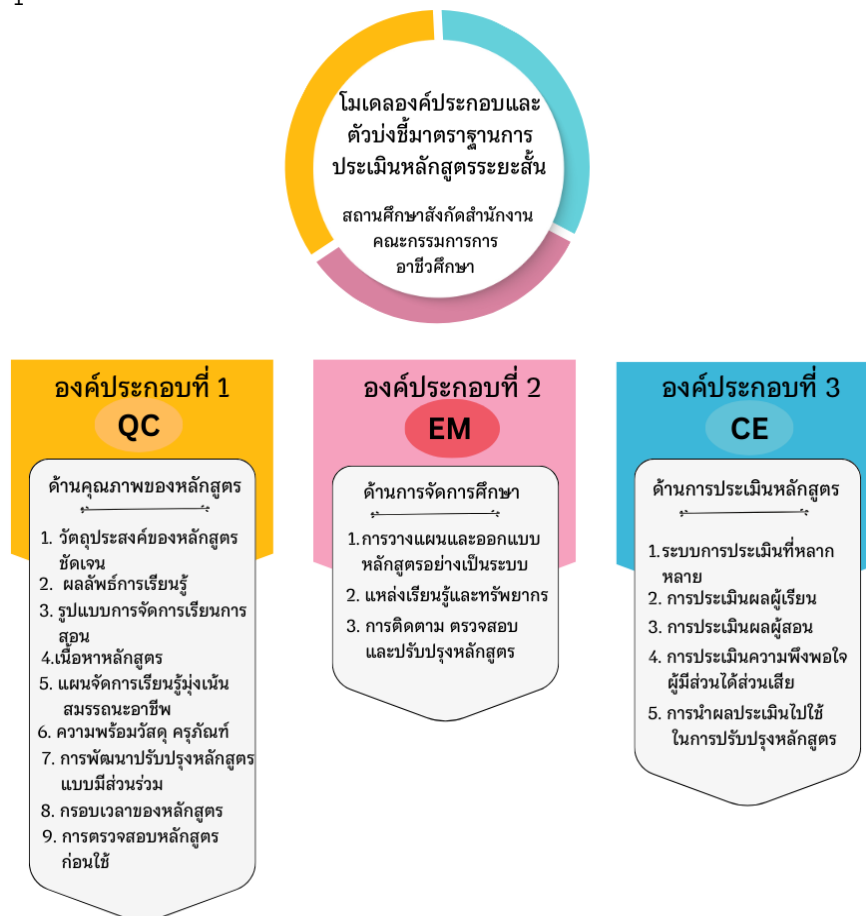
โมเดลองค์ประกอบและตัวบ่งชี้มาตราฐานการประเมินหลักสูตรระยะสั้น

สถานศึกษาสังกัดสำนักงานคณะกรรมการการอาชีวศึกษา

องค์ประกอบที่ 1
QC

ด้านคุณภาพของหลักสูตร

1. วัตถุประสงค์ของหลักสูตรชัดเจน
2. ผลลัพธ์การเรียนรู้
3. รูปแบบการจัดการเรียนการสอน
4.เนื้อหาหลักสูตร
5. แผนจัดการเรียนรู้มุ่งเน้นสมรรถนะอาชีพ
6. ความพร้อมวัสดุ ครุภัณฑ์
7. การพัฒนาปรับปรุงหลักสูตรแบบมีส่วนร่วม
8. กรอบเวลาของหลักสูตร
9. การตรวจสอบหลักสูตรก่อนใช้

องค์ประกอบที่ 2
EM

ด้านการจัดการศึกษา

1.การวางแผนและออกแบบหลักสูตรอย่างเป็นระบบ
2. แหล่งเรียนรู้และทรัพยากร
3. การติดตาม ตรวจสอบและปรับปรุงหลักสูตร

องค์ประกอบที่ 3
CE

ด้านการประเมินหลักสูตร

1.ระบบการประเมินที่หลากหลาย
2. การประเมินผลผู้เรียน
3. การประเมินผลผู้สอน
4. การประเมินความพึงพอใจผู้มีส่วนได้ส่วนเสีย
5. การนำผลประเมินไปใช้ในการปรับปรุงหลักสูตร